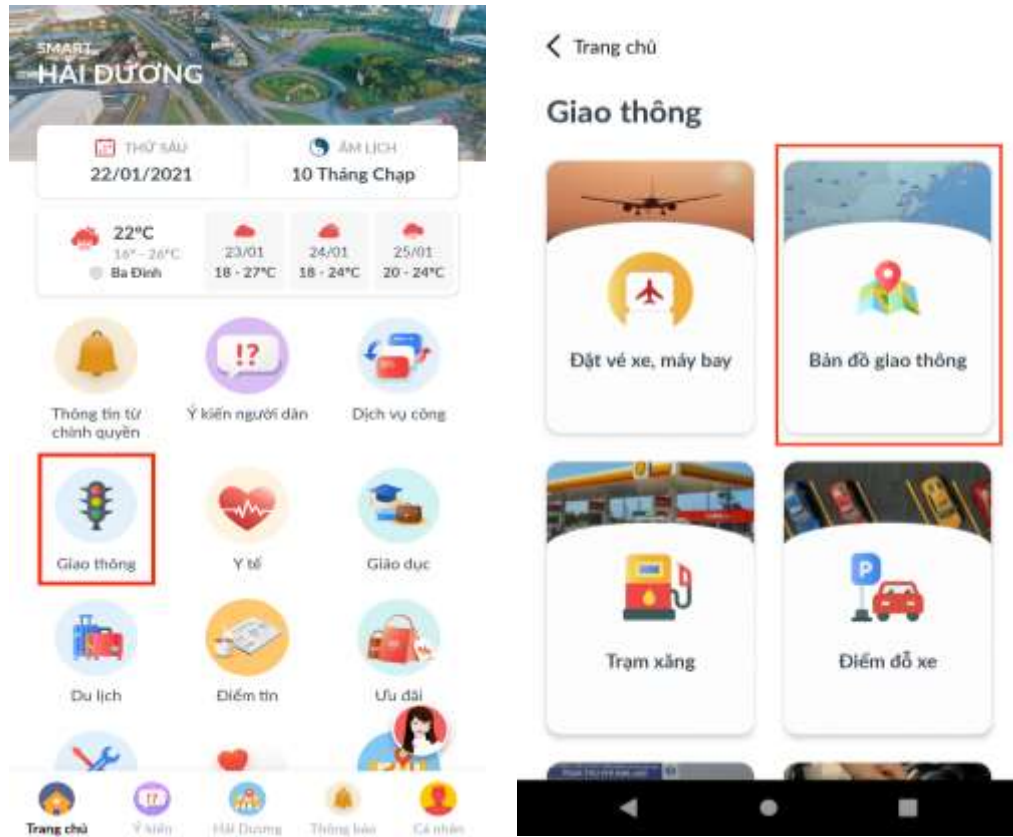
SMART HẢI DƯƠNG

THỨ SÁU
22/01/2021

ÂM LỊCH
10 Tháng Chạp

22°C
16° - 26°C
Ba Đình

23/01
18 - 27°C

24/01
18 - 24°C

25/01
20 - 24°C

Thông tin từ chính quyền

Ý kiến người dân

Dịch vụ công

Giao thông

Y tế

Giáo dục

Du lịch

Điểm tin

Ưu đãi

Trang chủ
Ý kiến
Hải Dương
Thông báo
Cá nhân

< Trang chủ

Giao thông

Đặt vé xe, máy bay

Bản đồ giao thông

Trạm xăng

Điểm đỗ xe